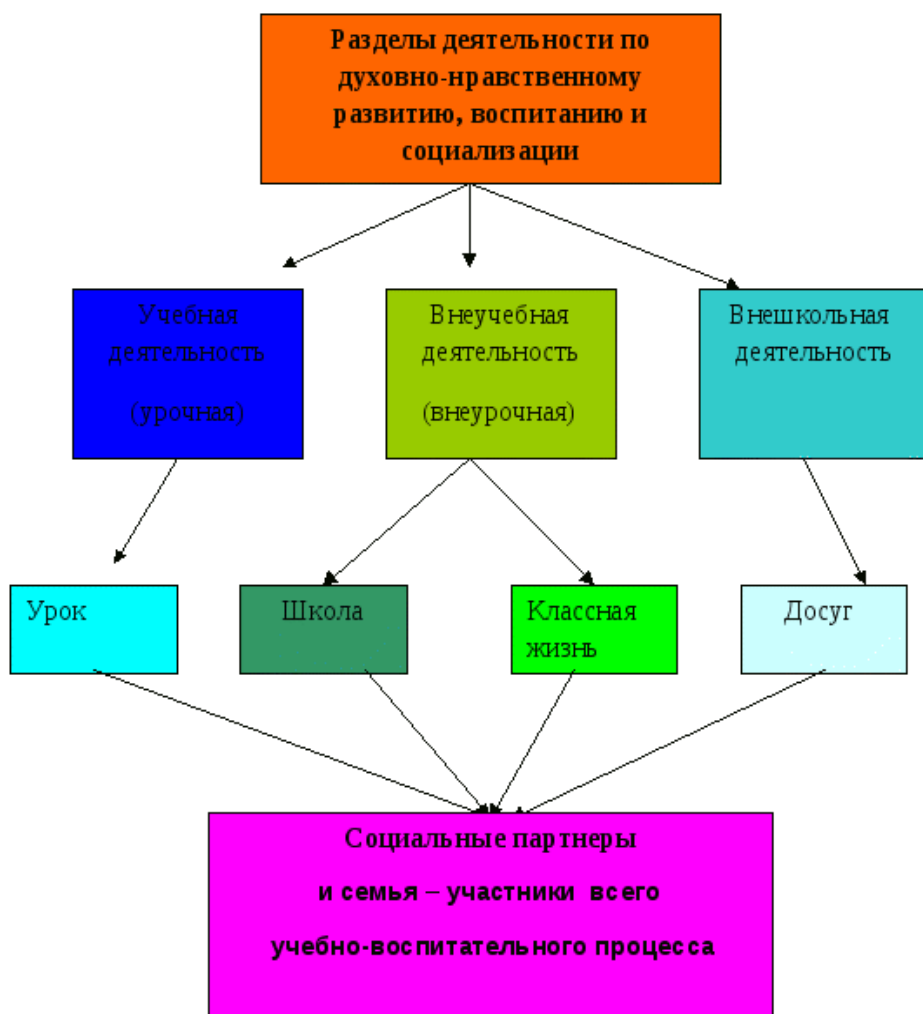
Разделы деятельности по духовно-нравственному развитию, воспитанию и социализации

Учебная деятельность

(урочная)

Внеучебная деятельность

(внеурочная)

Внешкольная деятельность

Урок

Школа

Классная жизнь

Досуг

Социальные партнеры

и семья – участники всего

учебно-воспитательного процесса